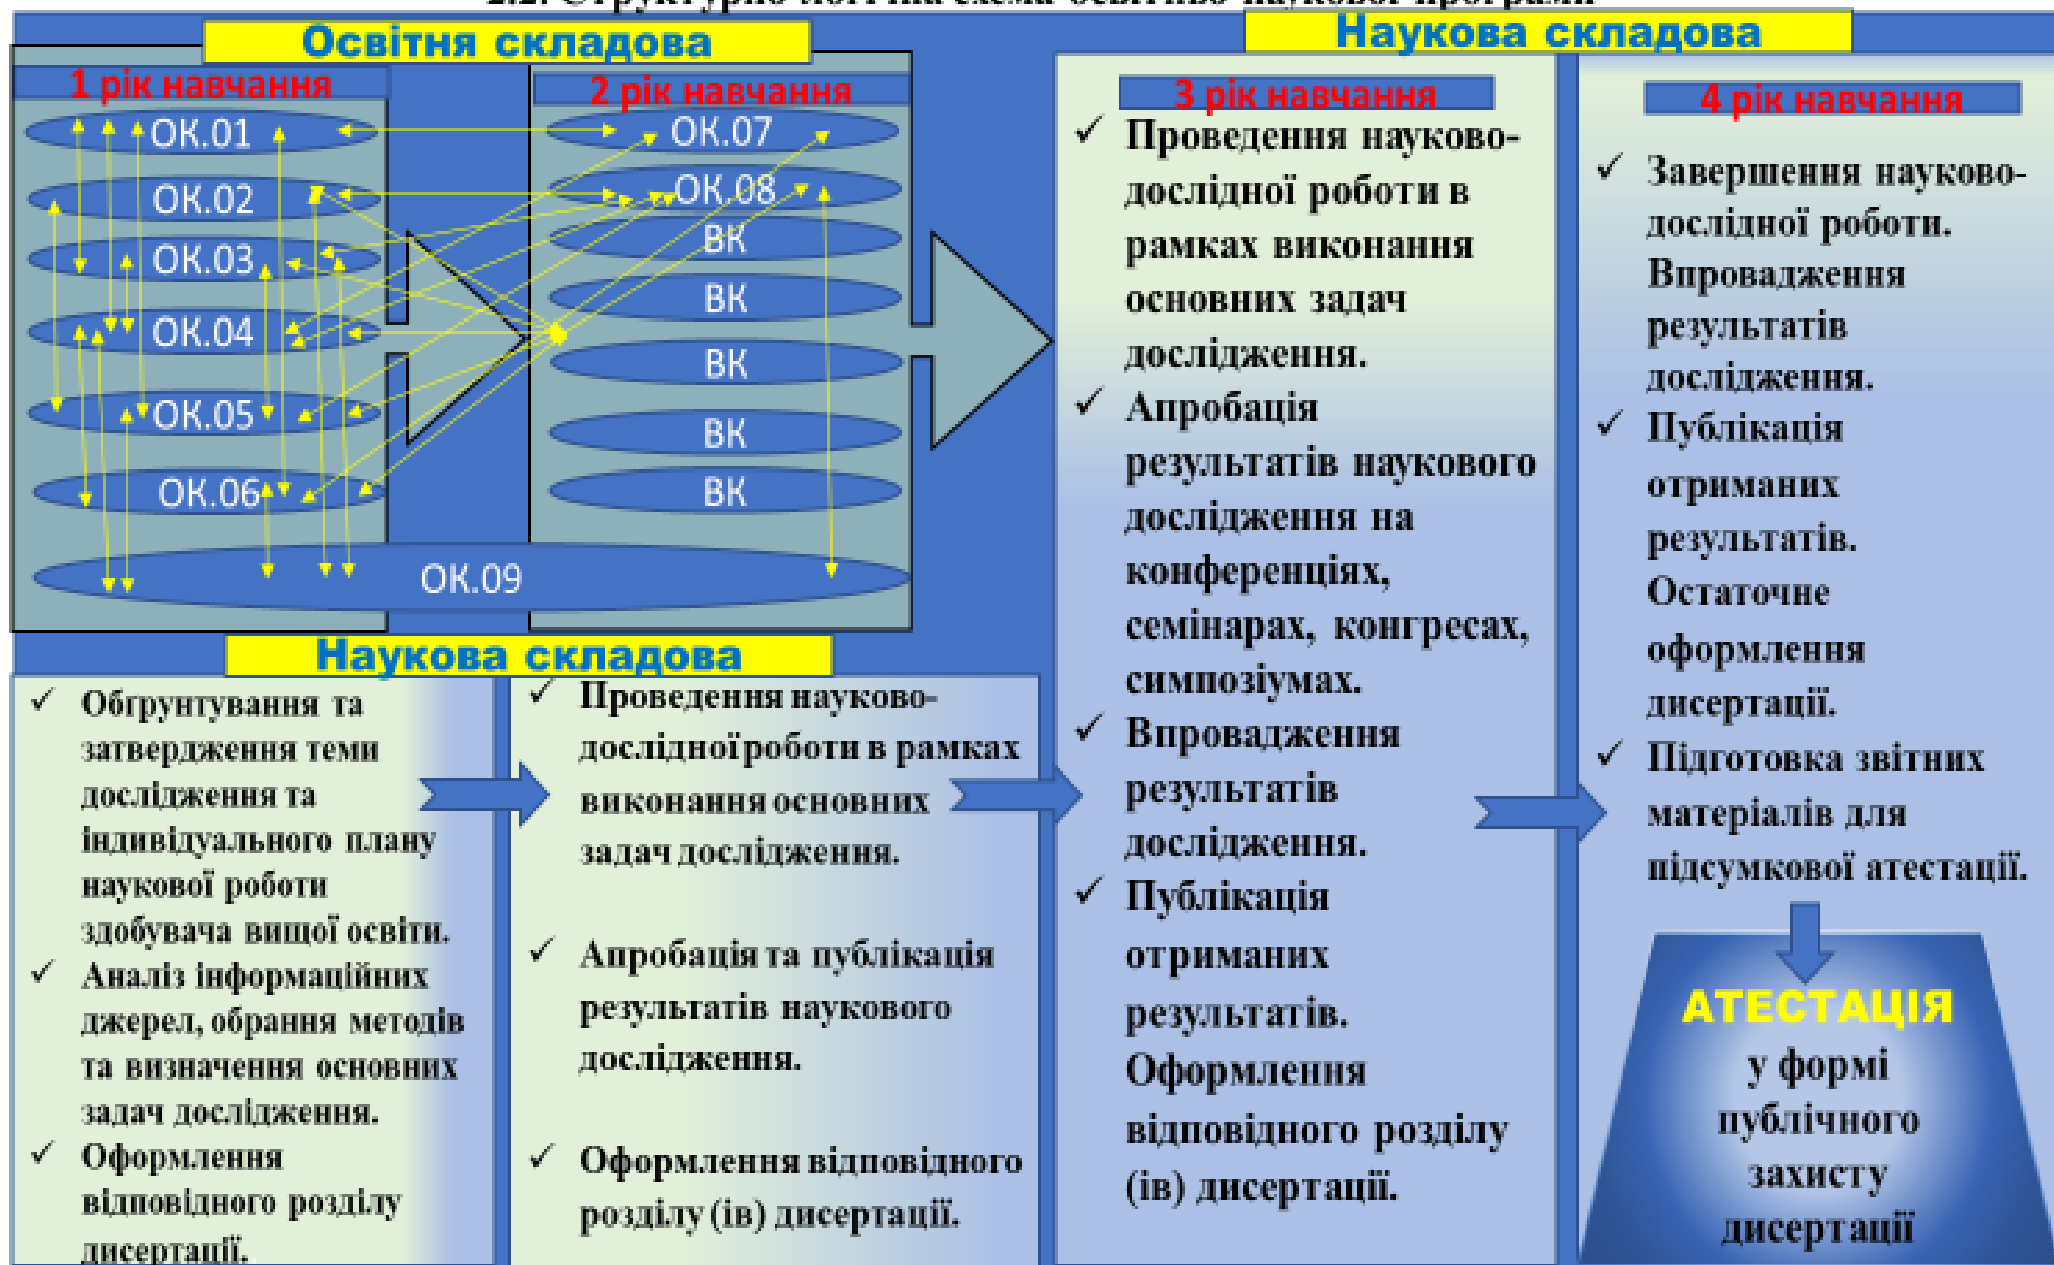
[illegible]

Освітня складова

Наукова складова

1 рік навчання

ОК.01
ОК.02
ОК.03
ОК.04
ОК.05
ОК.06

2 рік навчання

ОК.07
ОК.08
ВК
ВК
ВК
ВК
ВК

ОК.09

3 рік навчання

✓ Проведення науково-дослідної роботи в рамках виконання основних задач дослідження.
✓ Апробація результатів наукового дослідження на конференціях, семінарах, конгресах, симпозіумах.
✓ Впровадження результатів дослідження.
✓ Публікація отриманих результатів. Оформлення відповідного розділу (ів) дисертації.

4 рік навчання

✓ Завершення науково-дослідної роботи. Впровадження результатів дослідження.
✓ Публікація отриманих результатів. Остаточне оформлення дисертації.
✓ Підготовка звітних матеріалів для підсумкової атестації.

АТЕСТАЦІЯ
у формі публічного захисту дисертації

Наукова складова

✓ Обгрунтування та затвердження теми дослідження та індивідуального плану наукової роботи здобувача вищої освіти.
✓ Аналіз інформаційних джерел, обрання методів та визначення основних задач дослідження.
✓ Оформлення відповідного розділу дисертації.

✓ Проведення науково-дослідноїроботи в рамках виконання основних задач дослідження.

✓ Апробація та публікація результатів наукового дослідження.

✓ Оформлення відповідного розділу (ів) дисертації.